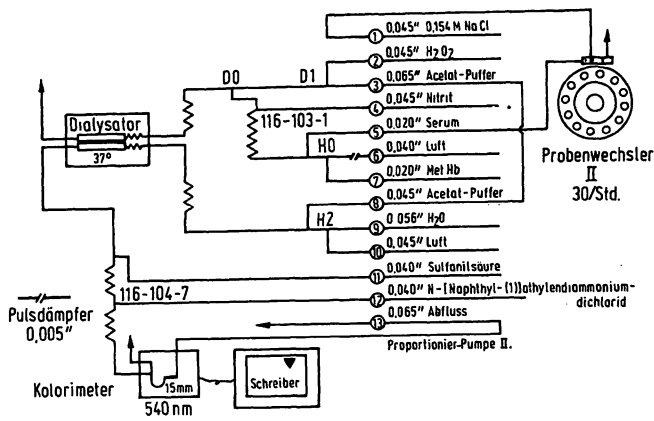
1 0,045" 0,154 M NaCl
2 0,045" $H_2O_2$
3 0,065" Acetat-Puffer
4 0,045" Nitrit
5 0,020" Serum
6 0,040" Luft
7 0,020" Met Hb
8 0,045" Acetat-Puffer
9 0,056" $H_2O$
10 0,045" Luft
11 0,040" Sulfanilsäure
12 0,040" N-[Naphthyl-(1)]äthylendiammonium-dichlorid
13 0,065" Abfluss

Dialysator
37°
D0
D1
116-103-1
H0
H2
Probenwechsler II
30/Std.
116-104-7
Pulsdämpfer 0,005"
Proportionier-Pumpe II.
Kolorimeter
15mm
540nm
Schreiber